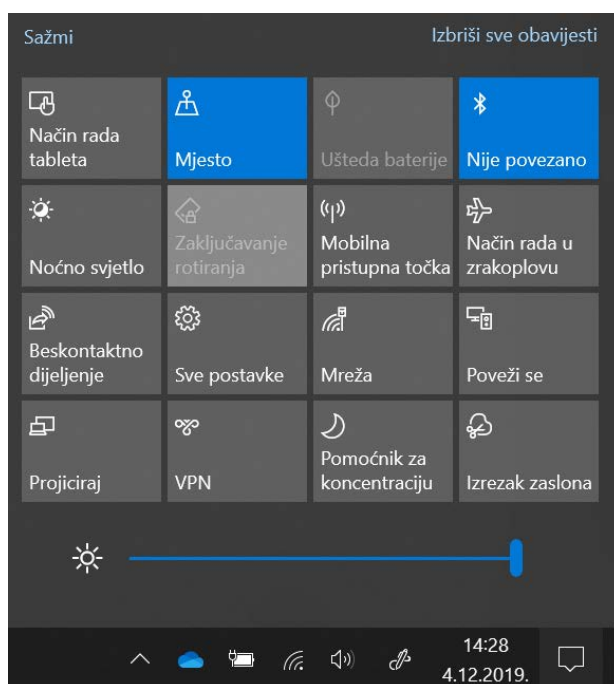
Sažmi

Izbriši sve obavijesti

Način rada tableta

Mjesto

Ušteda baterije

Nije povezano

Noćno svjetlo

Zaključavanje rotiranja

Mobilna pristupna točka

Način rada u zrakoplovu

Beskontaktno dijeljenje

Sve postavke

Mreža

Poveži se

Projiciraj

VPN

Pomoćnik za koncentraciju

Izrezak zaslona

14:28
4.12.2019.